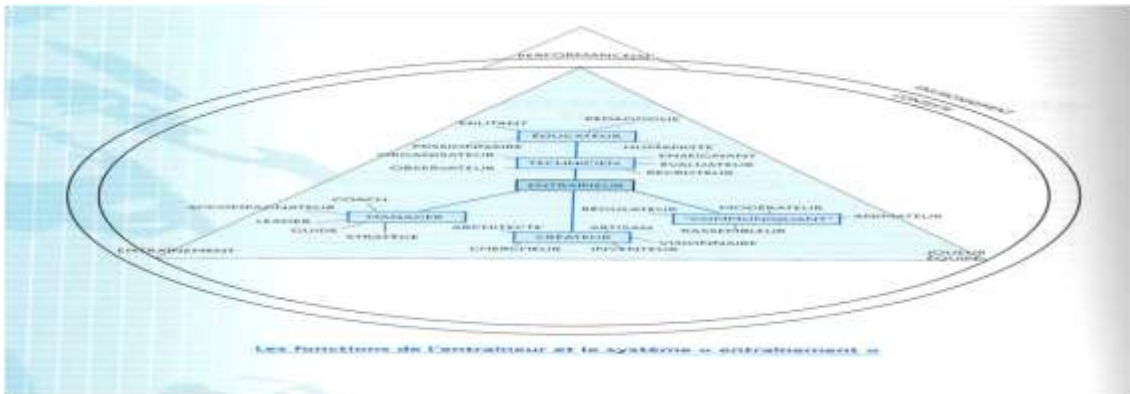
PERFORMANCE(S)

ENVIRONNEMENT

CLUB

FACILITANT

PÉDAGOGUE

ÉDUCATEUR

PROGRAMMATEUR

ORGANISATEUR

HUMANISTE

TECHNICIEN

ENSEIGNANT

ÉVALUATEUR

OBSERVATEUR

RÉGULATEUR

ENTRAÎNEUR

COACH

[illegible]

MANAGER

RÉGULATEUR

MODÉRATEUR

COMMUNIQUANT

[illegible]

LEADER

GUIDE

STRATÈGE

ARCHITECTE

ARTISAN

RASSEMBLEUR

CRÉATEUR

VISIONNAIRE

CHERCHEUR

INVENTEUR

ENTRAÎNEMENT

JOUEUR ÉQUIPE

Les fonctions de l'entraîneur et le système « entraînement »